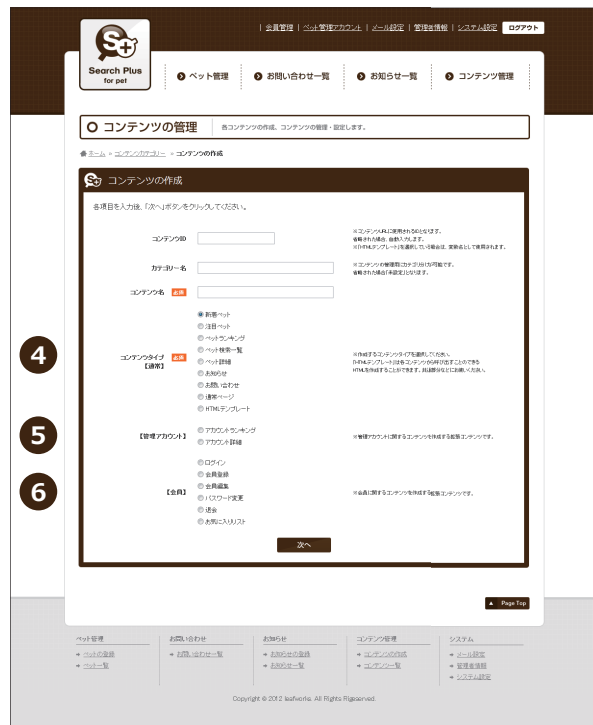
| 会員管理 | ペット管理アカウント | メール設定 | 管理者情報 | システム設定 | ログアウト

Search Plus for pet

ペット管理 | お問い合わせ一覧 | お知らせ一覧 | コンテンツ管理

コンテンツの管理 | 各コンテンツの作成、コンテンツの管理・設定します。

ホーム > コンテンツのテンプレート > コンテンツの作成

コンテンツの作成

各項目を入力後、「次へ」ボタンをクリックしてください。

コンテンツID
※コンテンツURLに使用されるIDとなります。省略された場合、自動入力します。※「HTMLテンプレート」を選択している場合は、変更名として使用されます。

カテゴリー名
※コンテンツの管理用にカテゴリ分けが可能です。省略された場合「未設定」となります。

コンテンツ名 必須

4
コンテンツタイプ【通常】 必須
新着ペット
注目ペット
ペットランキング
ペット検索一覧
ペット詳細
お知らせ
お問い合わせ
通常ページ
HTMLテンプレート
※作成するコンテンツタイプを選択してください。「HTMLテンプレート」は各コンテンツから呼び出すことのできるHTMLを作成することができます。共通部分などにお使いください。

5
【管理アカウント】
アカウントランキング
アカウント詳細
※管理アカウントに関するコンテンツを作成する範囲コンテンツです。

6
【会員】
ログイン
会員登録
会員編集
パスワード変更
退会
お気に入りリスト
※会員に関するコンテンツを作成する範囲コンテンツです。

次へ

Page Top

ペット管理
ペットの登録
ペット一覧

お問い合わせ
お問い合わせ一覧

お知らせ
お知らせの登録
お知らせ一覧

コンテンツ管理
コンテンツの作成
コンテンツ一覧

システム
メール設定
管理者情報
システム設定

Copyright © 2012 leafworks. All Rights Rgeserved.